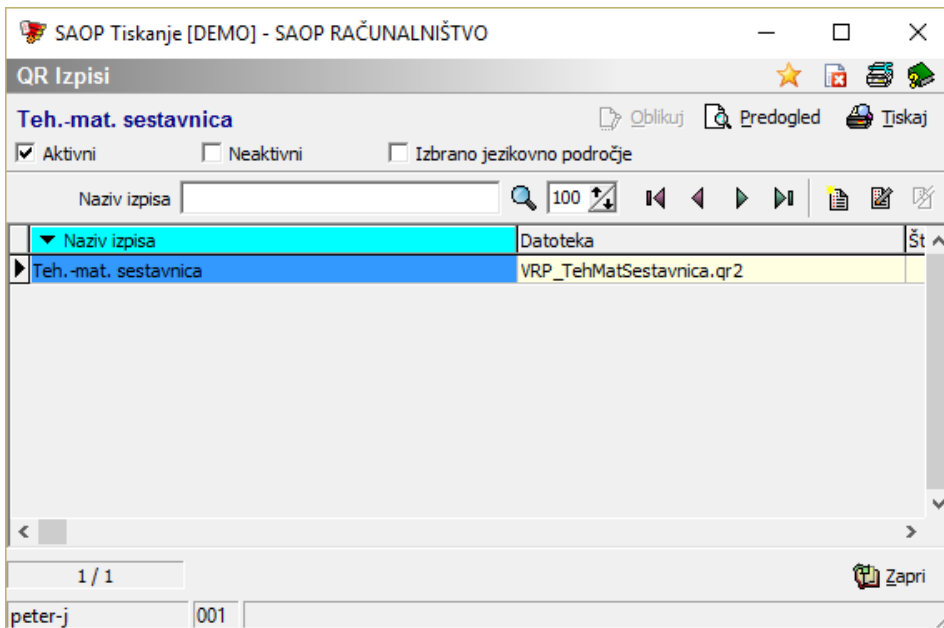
SAOP Tiskanje [DEMO] - SAOP RAČUNALNIŠTVO

QR Izpisi

Teh.-mat. sestavnica

Oblikuj Predogled Tiskaj

Aktivni Neaktivni Izbrano jezikovno področje

Naziv izpisa 100

| Naziv izpisa | Datoteka | Št |
|---|---|---|
| Teh.-mat. sestavnica | VRP_TehMatSestavnica.qr2 | |

1 / 1

Zapri

peter-j 001